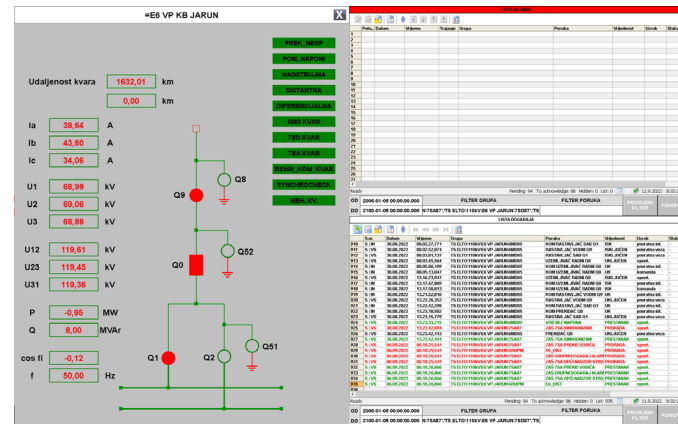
=E6 VP KB JARUN

X

Udaljenost kvara 1632,01 km

0,00 km

Ia 38,64 A

Ib 43,80 A

Ic 34,06 A

U1 68,99 kV

U2 69,08 kV

U3 68,88 kV

U12 119,61 kV

U23 118,45 kV

U31 119,36 kV

P -0,95 MW

Q 8,00 MVAr

cos fi -0,12

f 50,00 Hz

PREK_NESP

POM. NAPONI

NADSTRUJNA

DISTANTNA

DIFERENCIJALNA

6MO KVAR

75D KVAR

75A KVAR

RS600_KOM_KVAR

SYNCHROCHECK

MEH. KV.

Q9

Q8

Q0

Q52

Q1

Q2

Q51

LISTA ALARMA

Ready

OD 2006-01-05 00:00:00.000

DO 2100-01-05 00:00:00.000

FILTER GRUPA

FILTER PORUKA

LISTA DOGAĐAJA

Ready

OD 2006-01-05 00:00:00.000

DO 2100-01-05 00:00:00.000

FILTER GRUPA

FILTER PORUKA